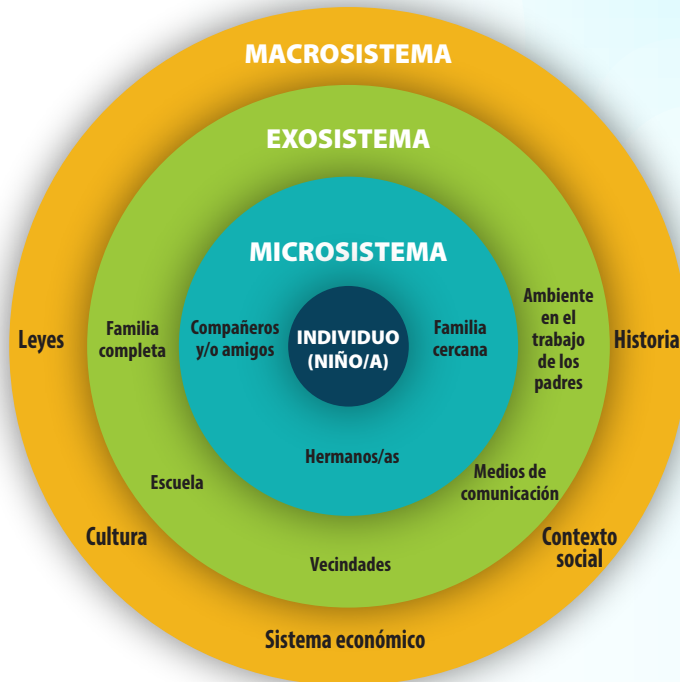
MACROSISTEMA

EXOSISTEMA

MICROSISTEMA

Leyes

Familia completa

Compañeros y/o amigos

INDIVIDUO (NIÑO/A)

Familia cercana

Ambiente en el trabajo de los padres

Historia

Hermanos/as

Escuela

Medios de comunicación

Cultura

Contexto social

Vecindades

Sistema económico